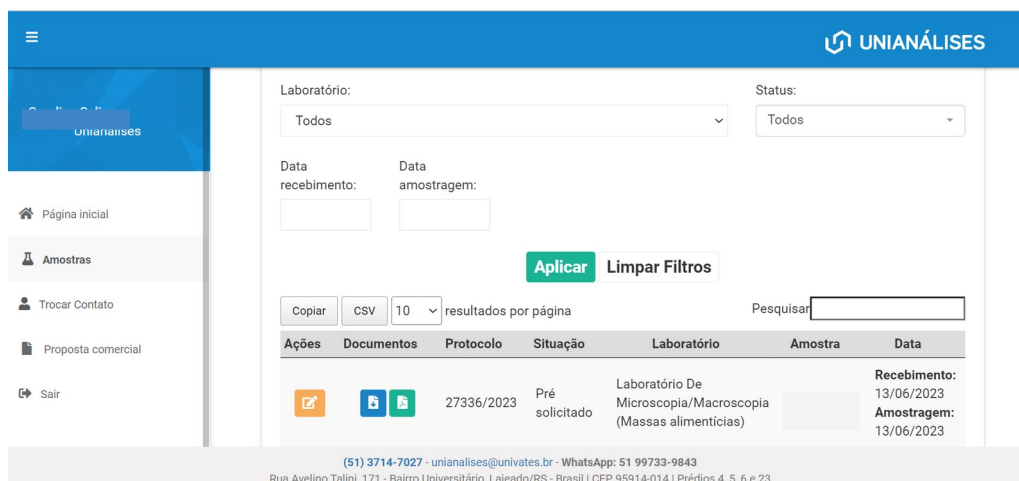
≡

UNIANÁLISES

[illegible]
Unianalises

Página inicial

Amostras

Trocar Contato

Proposta comercial

Sair

Laboratório:
Todos

Status:
Todos

Data recebimento:

Data amostragem:

Aplicar
Limpar Filtros

Copiar
CSV
10
resultados por página

Pesquisar

| Ações | Documentos | Protocolo | Situação | Laboratório | Amostra | Data |
|---|---|---|---|---|---|---|
| | | 27336/2023 | Pré solicitado | Laboratório De Microscopia/Macroscopia (Massas alimentícias) | | Recebimento: 13/06/2023 Amostragem: 13/06/2023 |

(51) 3714-7027 - unianalises@univates.br - WhatsApp: 51 99733-9843
Rua Avelino Talini, 171 - Bairro Universitário, Lajeado/RS - Brasil | CEP 95914-014 | Prédios 4, 5, 6 e 23